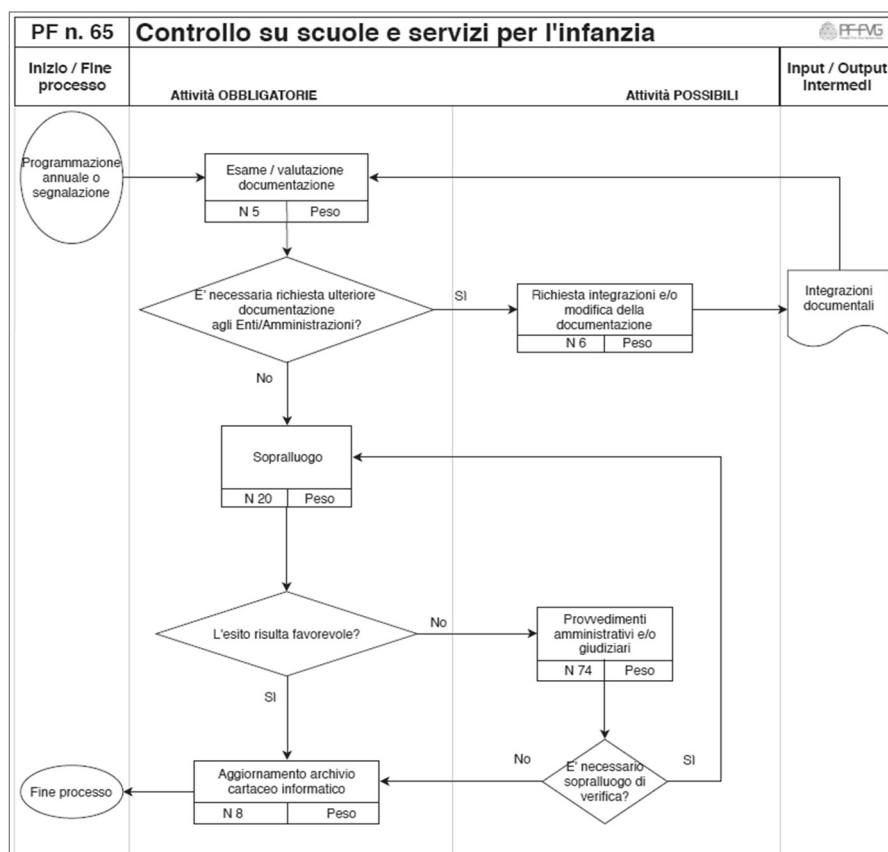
PF n. 65 Controllo su scuole e servizi per l'infanzia

PF-FVG

Inizio / Fine processo

Attività OBBLIGATORIE

Attività POSSIBILI

Input / Output Intermedi

Programmazione annuale o segnalazione

Esame / valutazione documentazione

| N 5 | Peso |
|---|---|

E' necessaria richiesta ulteriore documentazione agli Enti/Amministrazioni?

SI

Richiesta integrazioni e/o modifica della documentazione

| N 6 | Peso |
|---|---|

Integrazioni documentali

No

Sopralluogo

| N 20 | Peso |
|---|---|

L'esito risulta favorevole?

No

Provvedimenti amministrativi e/o giudiziari

| N 74 | Peso |
|---|---|

SI

No

E' necessario sopralluogo di verifica?

SI

Fine processo

Aggiornamento archivio cartaceo informatico

| N 8 | Peso |
|---|---|